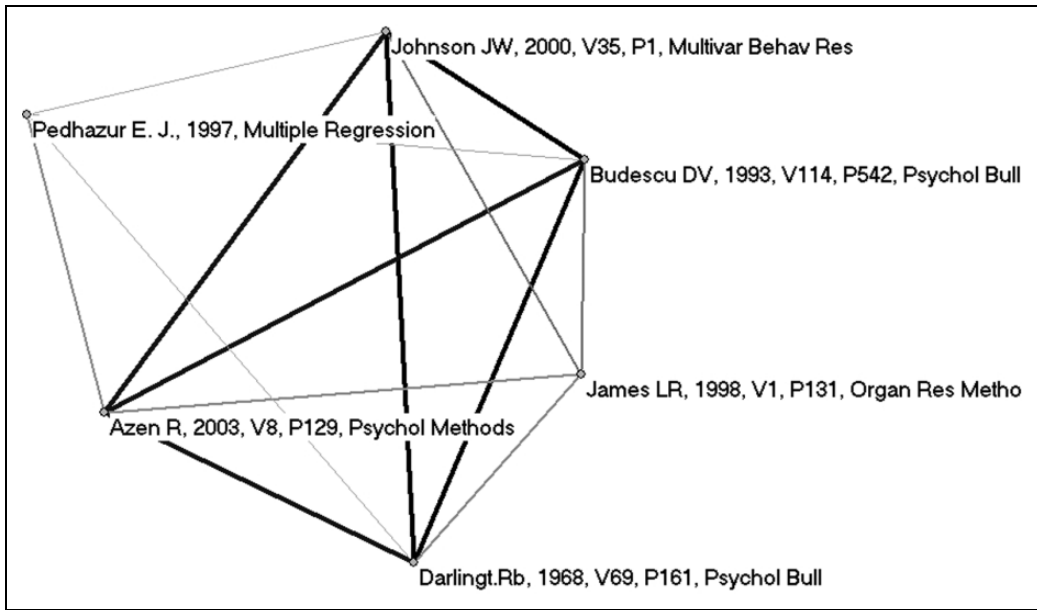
Johnson JW, 2000, V35, P1, Multivar Behav Res

Pedhazur E. J., 1997, Multiple Regression

Budescu DV, 1993, V114, P542, Psychol Bull

James LR, 1998, V1, P131, Organ Res Metho

Azen R, 2003, V8, P129, Psychol Methods

Darlingt.Rb, 1968, V69, P161, Psychol Bull